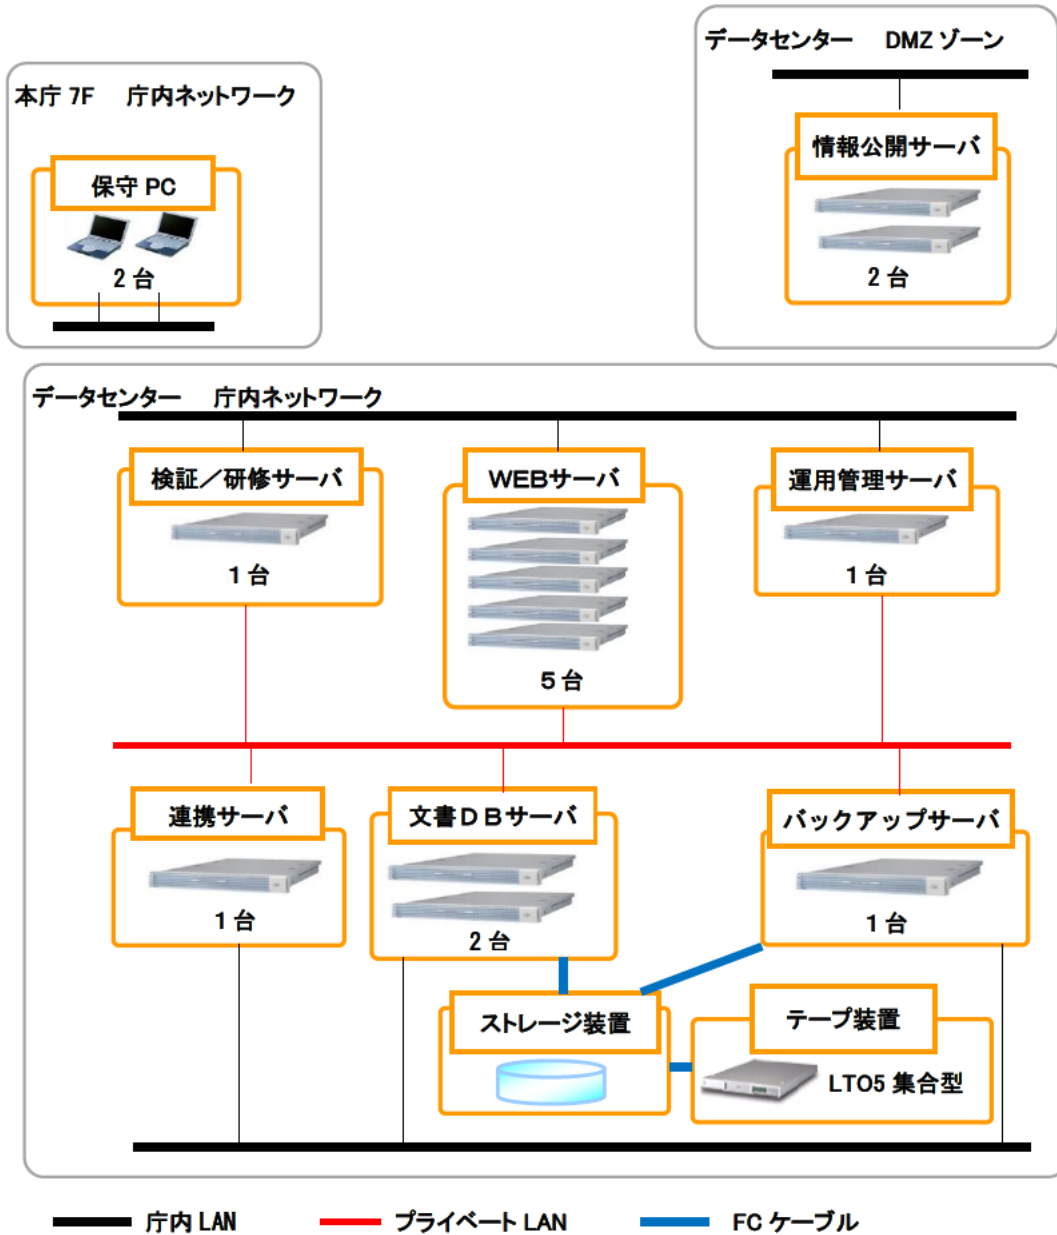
本庁 7F　庁内ネットワーク

保守 PC

2 台

データセンター　DMZ ゾーン

情報公開サーバ

2 台

データセンター　庁内ネットワーク

検証／研修サーバ

1 台

WEBサーバ

5 台

運用管理サーバ

1 台

連携サーバ

1 台

文書ＤＢサーバ

2 台

バックアップサーバ

1 台

ストレージ装置

テープ装置

LTO5 集合型

庁内 LAN　プライベート LAN　FC ケーブル